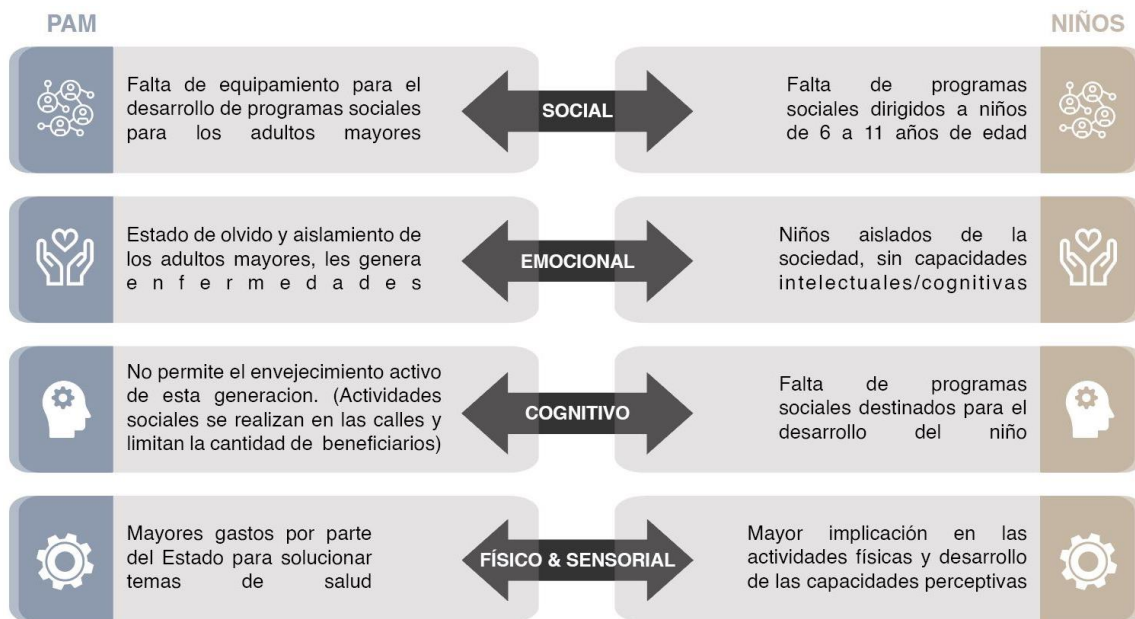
PAM

NIÑOS

Falta de equipamiento para el desarrollo de programas sociales para los adultos mayores

SOCIAL

Falta de programas sociales dirigidos a niños de 6 a 11 años de edad

Estado de olvido y aislamiento de los adultos mayores, les genera enfermedades

EMOCIONAL

Niños aislados de la sociedad, sin capacidades intelectuales/cognitivas

No permite el envejecimiento activo de esta generacion. (Actividades sociales se realizan en las calles y limitan la cantidad de beneficiarios)

COGNITIVO

Falta de programas sociales destinados para el desarrollo del niño

Mayores gastos por parte del Estado para solucionar temas de salud

FÍSICO & SENSORIAL

Mayor implicación en las actividades físicas y desarrollo de las capacidades perceptivas